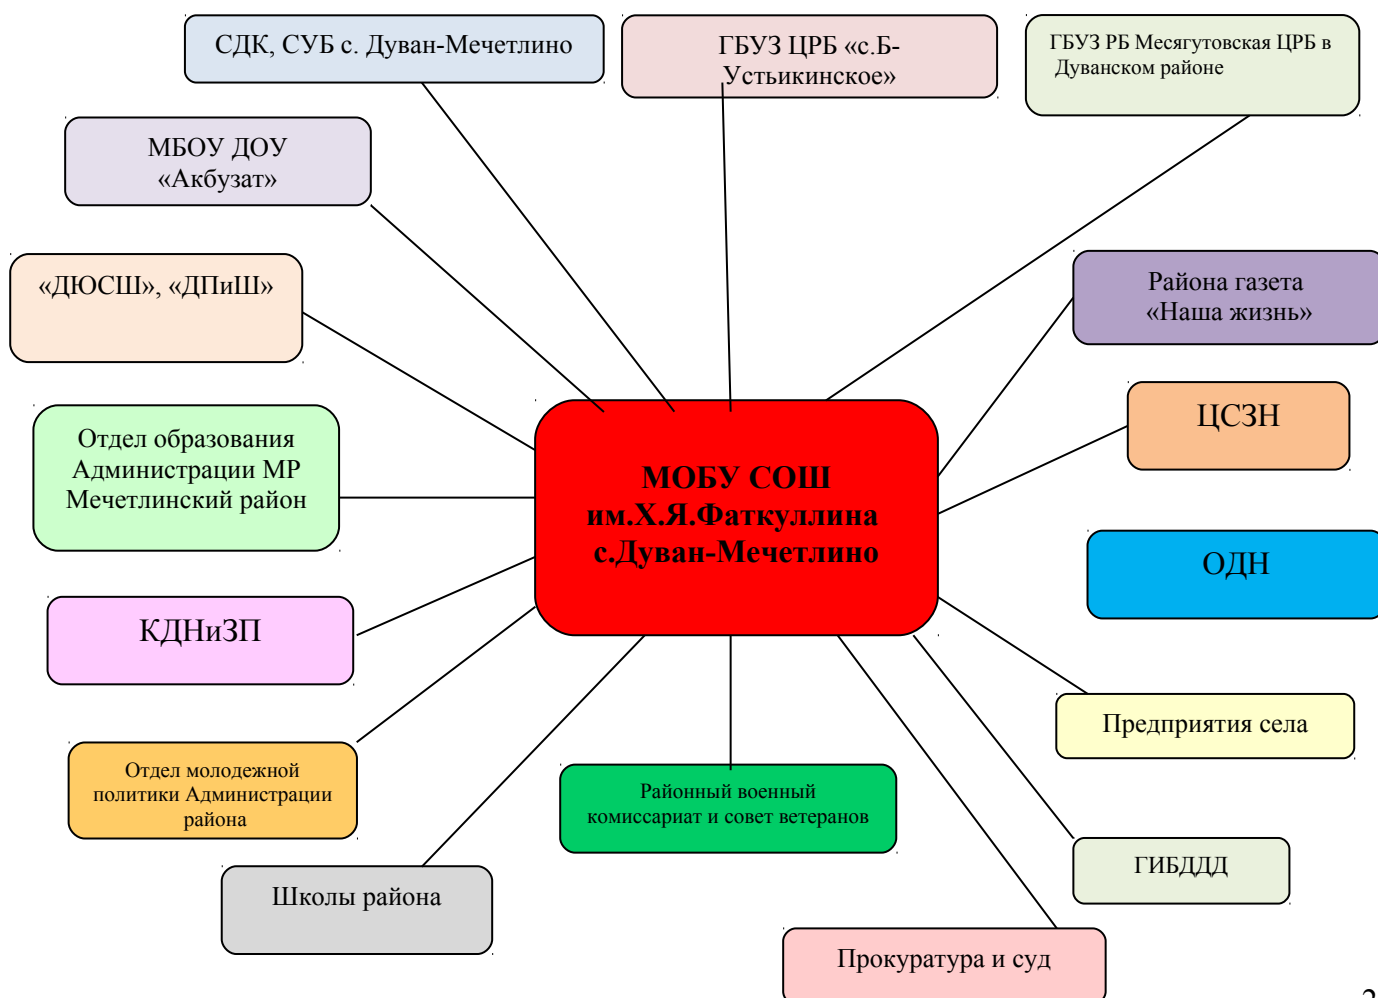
СДК, СУБ с. Дуван-Мечетлино

ГБУЗ ЦРБ «с.Б-Устьикинское»

ГБУЗ РБ Месягутовская ЦРБ в Дуванском районе

МБОУ ДОУ «Акбузат»

«ДЮСШ», «ДПиШ»

Района газета «Наша жизнь»

ЦСЗН

Отдел образования Администрации МР Мечетлинский район

МОБУ СОШ им.Х.Я.Фаткуллина с.Дуван-Мечетлино

ОДН

КДНиЗП

Предприятия села

Отдел молодежной политики Администрации района

Районный военный комиссариат и совет ветеранов

ГИБДДД

Школы района

Прокуратура и суд

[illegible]